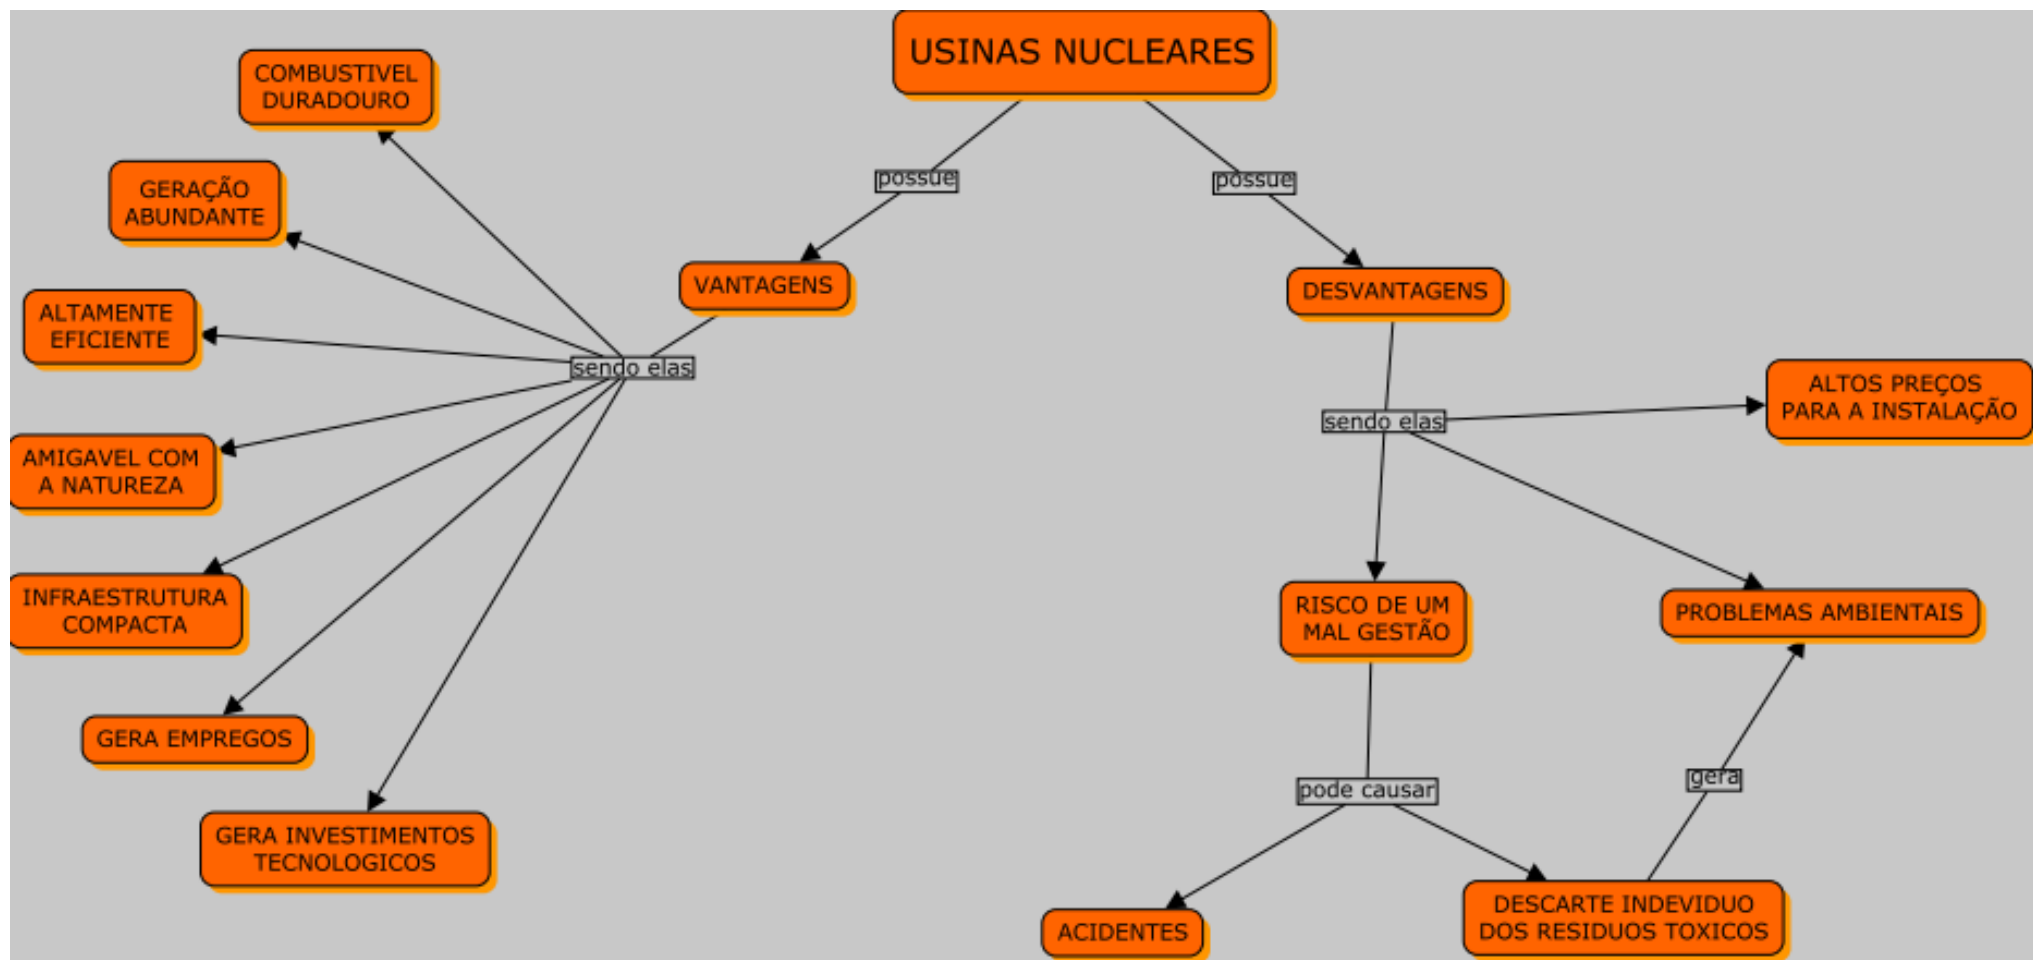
USINAS NUCLEARES

possue

VANTAGENS

sendo elas

COMBUSTIVEL DURADOURO

GERAÇÃO ABUNDANTE

ALTAMENTE EFICIENTE

AMIGAVEL COM A NATUREZA

INFRAESTRUTURA COMPACTA

GERA EMPREGOS

GERA INVESTIMENTOS TECNOLOGICOS

possue

DESVANTAGENS

sendo elas

ALTOS PREÇOS PARA A INSTALAÇÃO

RISCO DE UM MAL GESTÃO

PROBLEMAS AMBIENTAIS

pode causar

ACIDENTES

DESCARTE INDEVIDUO DOS RESIDUOS TOXICOS

gera